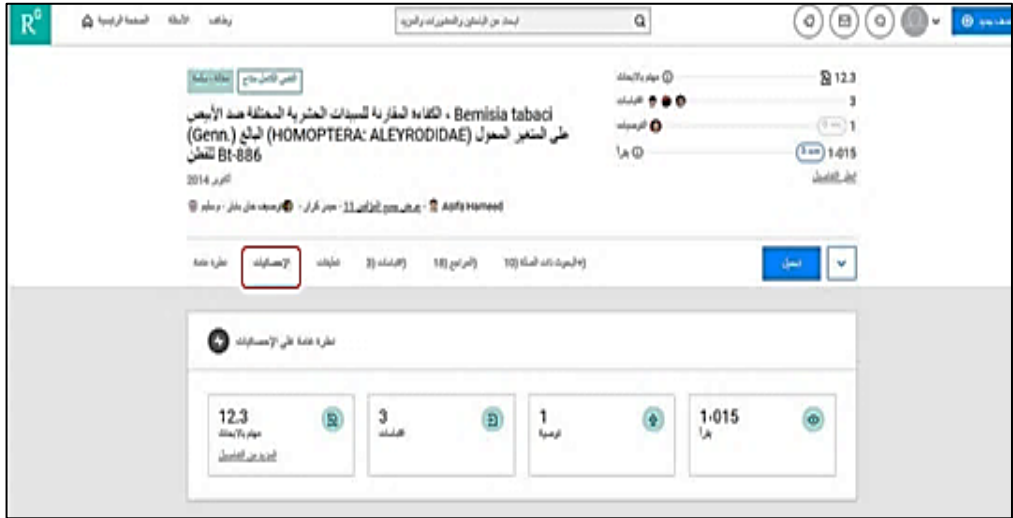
R^G

الصفحة الرئيسية الأسئلة وظائف

ابحث عن الباحثين والمنشورات والمزيد

أضف جديد

النص الكامل متاح مقالة بحثية

Bemisia tabaci ، الكفاءة المقارنة للمبيدات الحشرية المختلفة ضد الأبيض على المتغير السحول (Genn.) البالغ (HOMOPTERA: ALEYRODIDAE) Bt-886 للقطن

أكتوبر 2014

Asifa Hameed · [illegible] · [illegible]

مؤشر الاهتمام 12.3

الاقتباسات 3

التوصيات 1

قراءة 1،015

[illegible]

نظرة عامة الإحصائيات تعليقات (الاقتباسات 3) (المراجع 18) (البحوث ذات الصلة 10+)

تحميل

نظرة عامة على الإحصائيات

12.3
مؤشر الاهتمام
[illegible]

3
الاقتباسات

1
توصية

1،015
قراءة